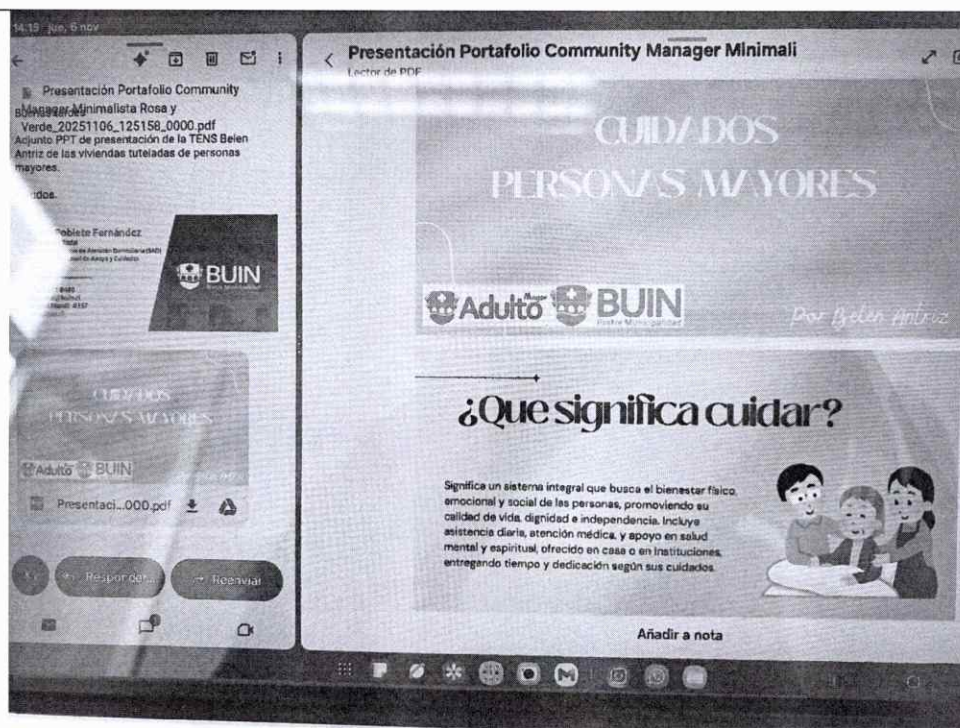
14:19 jue, 6 nov

Presentación Portafolio Community Manager Minimalista Rosa y Verde_20251106_125158_0000.pdf

Buenos días
Adjunto PPT de presentación de la TENS Belen Antriz de las viviendas tuteladas de personas mayores.

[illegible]dos.

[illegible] Robiete Fernández
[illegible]

BUIN

CUIDADOS PERSONAS MAYORES

Adulto BUIN

Presentaci...000.pdf

Responder
Reenviar

Presentación Portafolio Community Manager Minimali
Lector de PDF

CUIDADOS
PERSONAS MAYORES

Adulto BUIN

Por Belen Antriz

¿Que significa cuidar?

Significa un sistema integral que busca el bienestar físico, emocional y social de las personas, promoviendo su calidad de vida, dignidad e independencia. Incluye asistencia diaria, atención médica, y apoyo en salud mental y espiritual, ofrecido en casa o en instituciones, entregando tiempo y dedicación según sus cuidados.

Añadir a nota